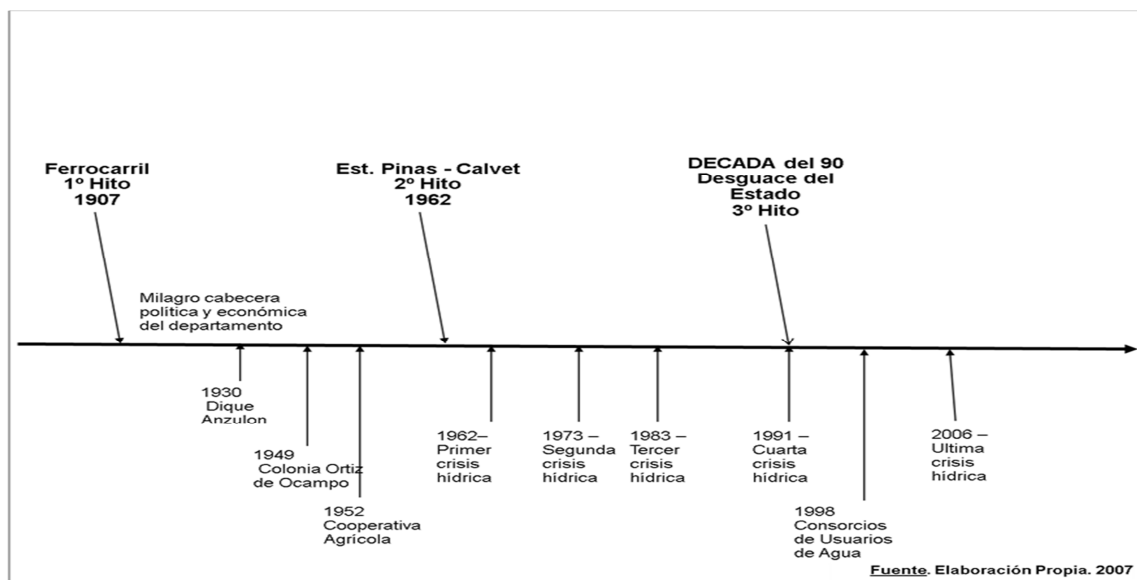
Ferrocarril
1º Hito
1907

Est. Pinas - Calvet
2º Hito
1962

DECADA del 90
Desguace del
Estado
3º Hito

Milagro cabecera
política y económica
del departamento

1930
Dique
Anzulon

1949
Colonia Ortiz
de Ocampo

1952
Cooperativa
Agrícola

1962–
Primer
crisis
hídrica

1973 –
Segunda
crisis
hídrica

1983 –
Tercer
crisis
hídrica

1991 –
Cuarta
crisis
hídrica

1998
Consorcios
de Usuarios
de Agua

2006 –
Ultima
crisis
hídrica

Fuente. Elaboración Propia. 2007